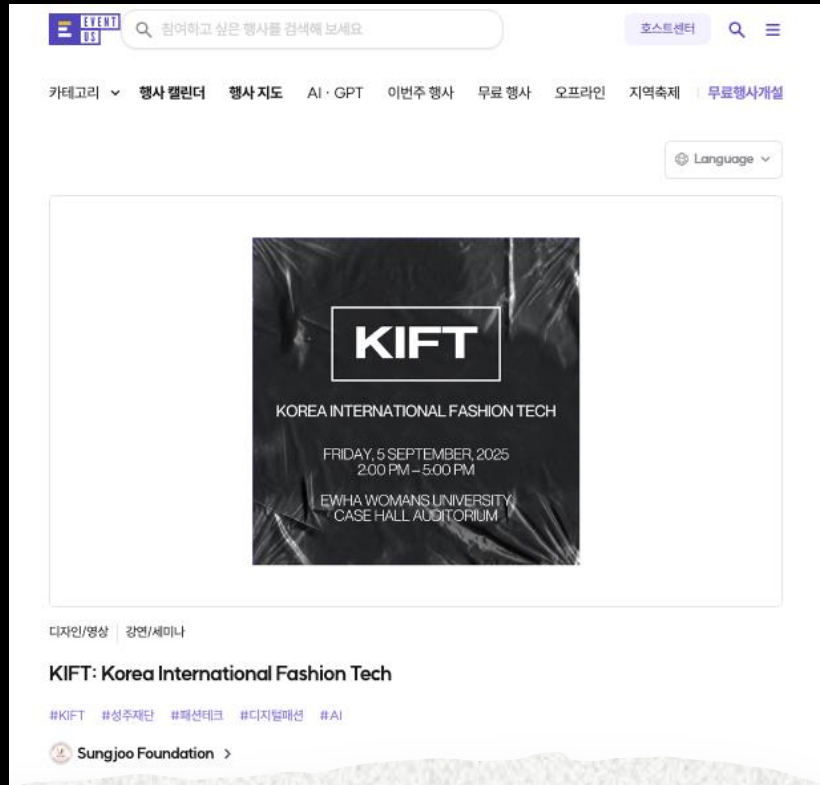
E EVENT US

참여하고 싶은 행사를 검색해 보세요

호스트센터

카테고리 행사 캘린더 행사 지도 AI · GPT 이번주 행사 무료 행사 오프라인 지역축제 무료행사개설

Language

KIFT

KOREA INTERNATIONAL FASHION TECH

FRIDAY, 5 SEPTEMBER, 2025
2:00 PM – 5:00 PM

EWHA WOMANS UNIVERSITY,
CASE HALL AUDITORIUM

디자인/영상 강연/세미나

KIFT: Korea International Fashion Tech

#KIFT #성주재단 #패션테크 #디지털패션 #AI

Sungjoo Foundation